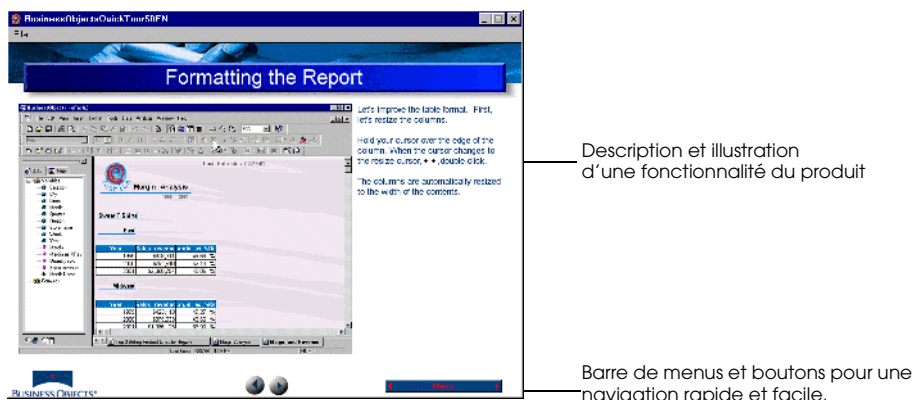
BusinessObjectsQuickTour50EN

Formatting the Report

Let's improve the table format. First, let's resize the columns.

Hold your cursor over the edge of the column. When the cursor changes to the resize cursor, ++, double-click.

The columns are automatically resized to the width of the contents.

Description et illustration d'une fonctionnalité du produit

BUSINESS OBJECTS

Menu

Barre de menus et boutons pour une navigation rapide et facile.